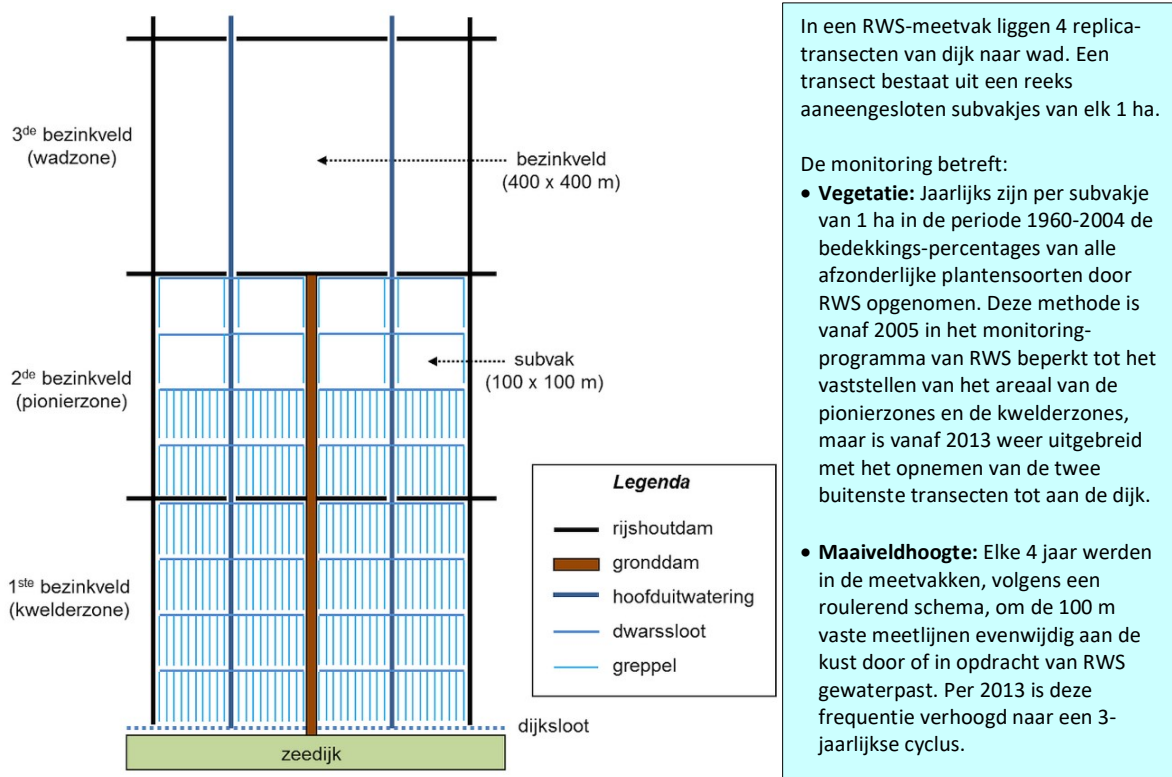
3$^{de}$ bezinkveld (wadzone)

bezinkveld (400 x 400 m)

2$^{de}$ bezinkveld (pionierzone)

subvak (100 x 100 m)

1$^{ste}$ bezinkveld (kwelderzone)

Legenda

rijshoutdam

gronddam

hoofduitwatering

dwarssloot

greppel

dijksloot

zeedijk

In een RWS-meetvak liggen 4 replicatransecten van dijk naar wad. Een transect bestaat uit een reeks aaneengesloten subvakjes van elk 1 ha.

De monitoring betreft:

• **Vegetatie:** Jaarlijks zijn per subvakje van 1 ha in de periode 1960-2004 de bedekkings-percentages van alle afzonderlijke plantensoorten door RWS opgenomen. Deze methode is vanaf 2005 in het monitoring-programma van RWS beperkt tot het vaststellen van het areaal van de pionierzones en de kwelderzones, maar is vanaf 2013 weer uitgebreid met het opnemen van de twee buitenste transecten tot aan de dijk.

• **Maaiveldhoogte:** Elke 4 jaar werden in de meetvakken, volgens een roulerend schema, om de 100 m vaste meetlijnen evenwijdig aan de kust door of in opdracht van RWS gewaterpast. Per 2013 is deze frequentie verhoogd naar een 3-jaarlijkse cyclus.